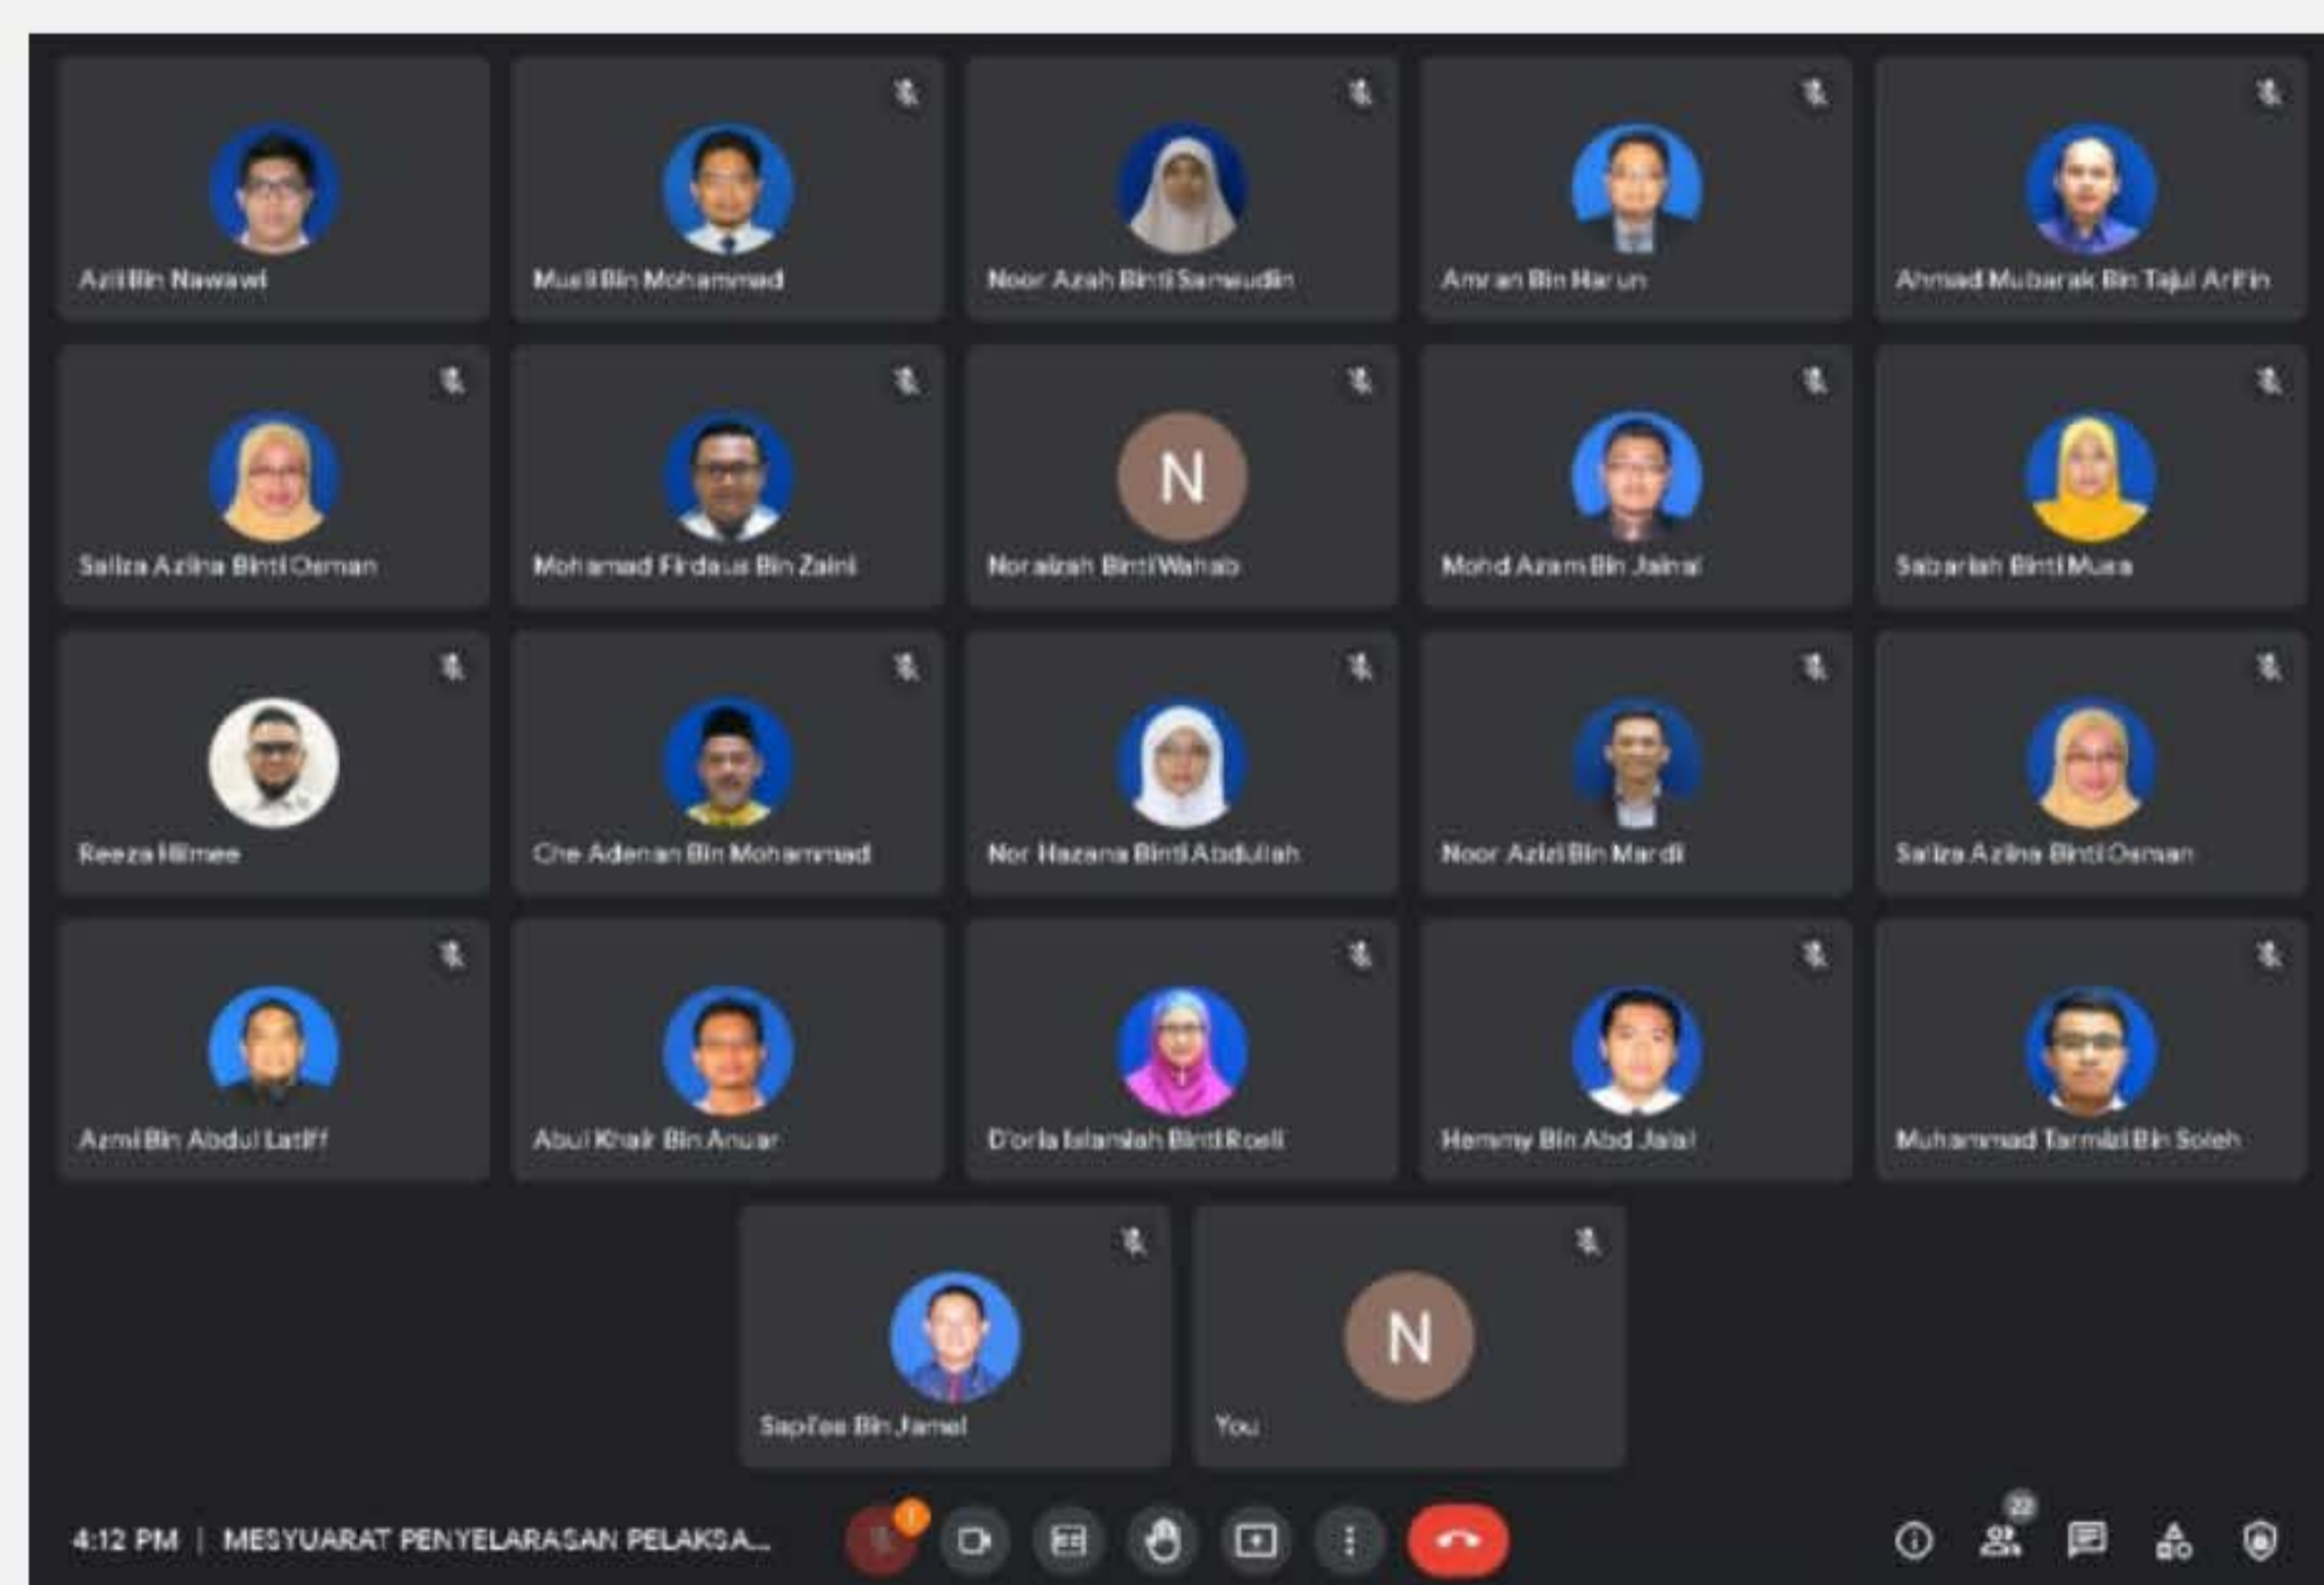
Azli Bin Nawawi

Musli Bin Mohammad

Noor Azah Binti Samsudin

Amran Bin Harun

Ahmad Mubarak Bin Tajul Ariffin

Saliza Azlina Binti Osman

Mohamad Firdaus Bin Zaini

N

Noraizah Binti Wahab

Mohd Azam Bin Jainal

Sabariah Binti Musa

Reeza Hilmee

Che Adenan Bin Mohammad

Nor Hazana Binti Abdullah

Noor Azizi Bin Mardi

Saliza Azlina Binti Osman

Azmi Bin Abdul Latiff

Abul Khair Bin Anuar

D'orla Islamiah Binti Roeli

Hemmy Bin Abd Jalal

Muhammad Tarmizi Bin Soleh

Sapiee Bin Jamel

N

You

4:12 PM | MESYUARAT PENYELARASAN PELAKSA...

1

22